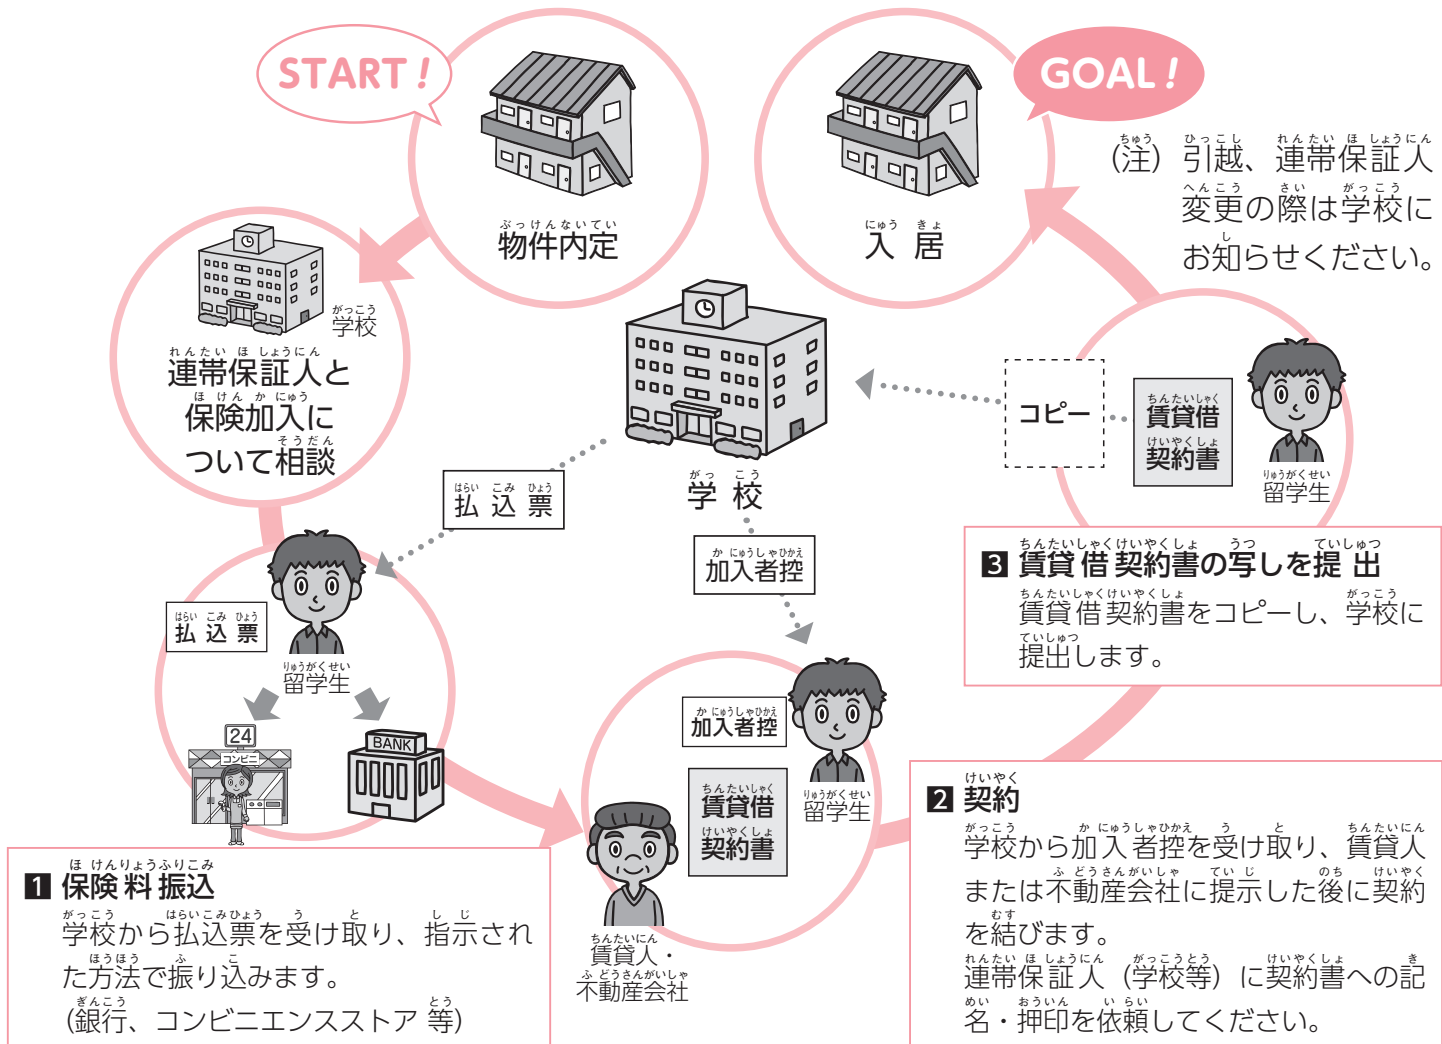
START！

物件内定

GOAL！

入居

（注）引越、連帯保証人変更の際は学校にお知らせください。

学校

連帯保証人と保険加入について相談

学校

払込票

加入者控

コピー

賃貸借契約書

留学生

3 賃貸借契約書の写しを提出
賃貸借契約書をコピーし、学校に提出します。

払込票

留学生

24
コンビニ

BANK

加入者控

賃貸借契約書

留学生

賃貸人・不動産会社

2 契約
学校から加入者控を受け取り、賃貸人または不動産会社に提示した後に契約を結びます。
連帯保証人（学校等）に契約書への記名・押印を依頼してください。

1 保険料振込
学校から払込票を受け取り、指示された方法で振り込みます。
（銀行、コンビニエンスストア等）